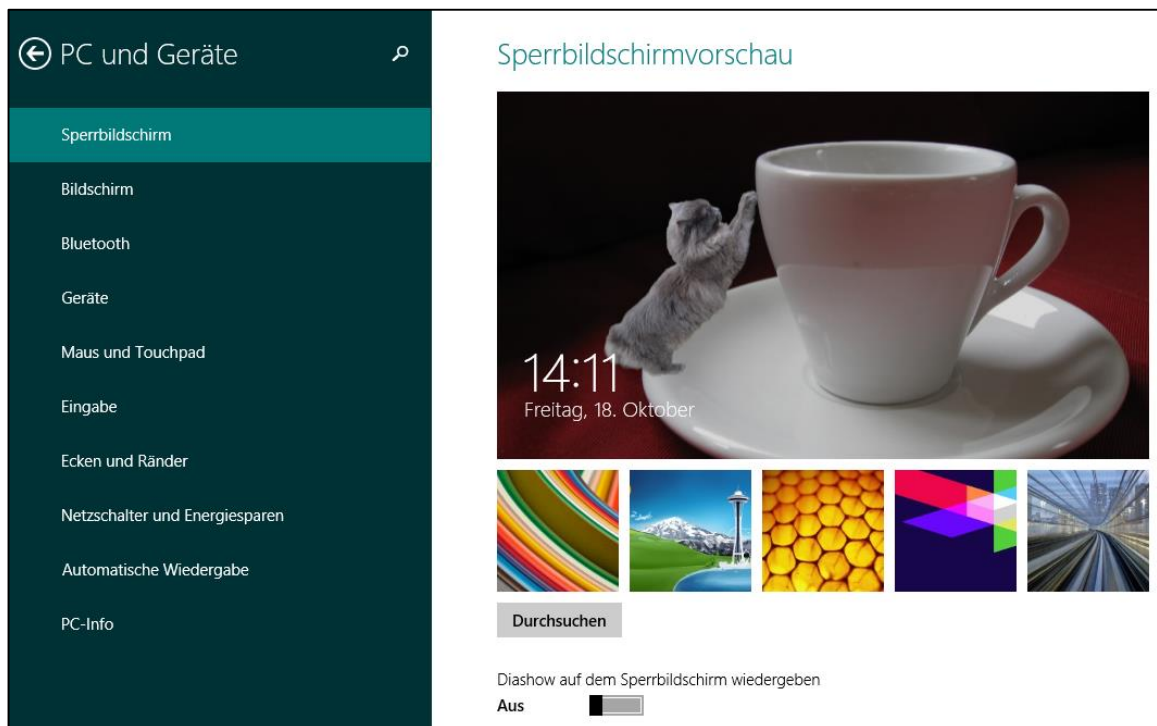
PC und Geräte

Sperrbildschirm

Bildschirm

Bluetooth

Geräte

Maus und Touchpad

Eingabe

Ecken und Ränder

Netzschalter und Energiesparen

Automatische Wiedergabe

PC-Info

Sperrbildschirmvorschau

14:11
Freitag, 18. Oktober

Durchsuchen

Diashow auf dem Sperrbildschirm wiedergeben

Aus